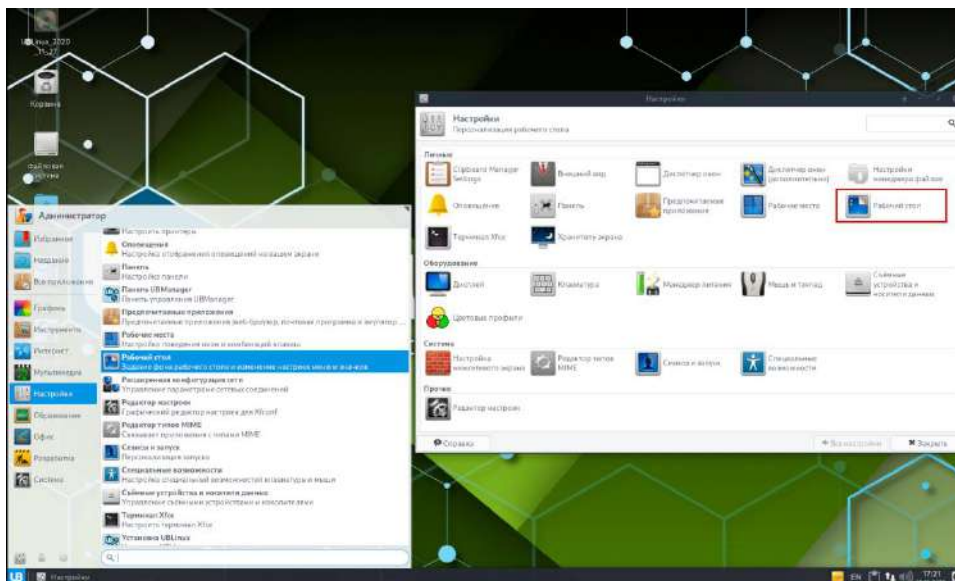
UBLinux 2020
11:27

Корзина

Файловая система

Администратор

Избранное
Недавние
Все приложения
Графика
Инструменты
Интернет
Мультимедиа
Настройки
Образование
Офис
Разработка
Система

Настроить принтеры
Оповещения
Настройка отображения оповещений на вашем экране
Панель
Настройка панели
Панель UBManager
Панель управления UBManager
Предпочтительные приложения
Предпочтительные приложения веб-браузер, почтовая программа и эмулятор ...
Рабочие места
Настройка поведения окон и комбинаций клавиш
Рабочий стол
Задание фона рабочего стола и изменение настроек меню и значков
Расширенная конфигурация сети
Управление параметрами сетевых соединений
Редактор настроек
Графический редактор настроек для Xfconf
Редактор типов MIME
Связывает приложения с типами MIME
Сеансы и запуск
Персонализация запуска
Специальные возможности
Настройка специальных возможностей клавиатуры и мыши
Съёмные устройства и носители данных
Управление съёмными устройствами и носителями
Терминал Xfce
Настроить терминал Xfce
Установка UBLinux

Настройки

Настройки
Персонализация рабочего стола

Личные
Clipboard Manager Settings
Внешний вид
Диспетчер окон
Диспетчер окон (дополнительно)
Настройки менеджера файлов
Оповещения
Панель
Предпочтительные приложения
Рабочие места
Рабочий стол
Терминал Xfce
Хранитель экрана

Оборудование
Дисплей
Клавиатура
Менеджер питания
Мышь и тачпад
Съёмные устройства и носители данных
Цветовые профили

Система
Настройка блокировки экрана
Редактор типов MIME
Сеансы и запуск
Специальные возможности

Прочие
Редактор настроек

Справка
Все настройки
Закрыть

Настройки
EN 17:21